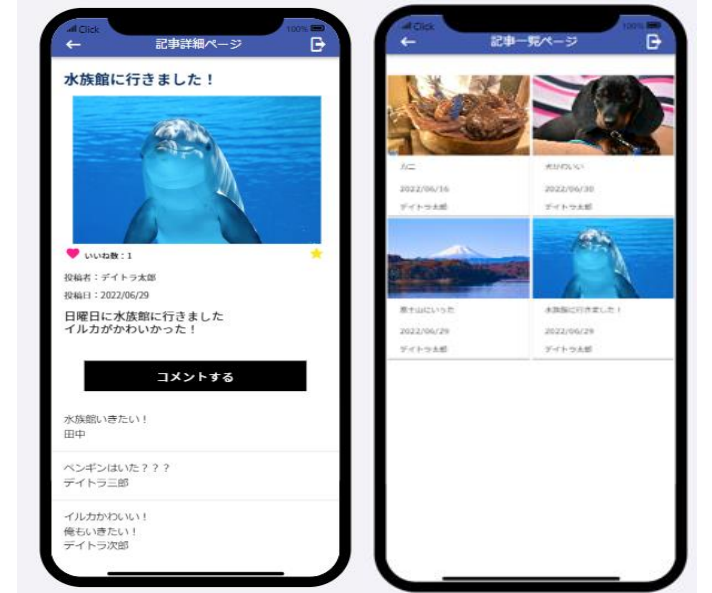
Click
100%
記事詳細ページ

水族館に行きました！

いいね数：1

投稿者：デイトラ太郎

投稿日：2022/06/29

日曜日に水族館に行きました
イルカがかわいかった！

コメントする

水族館いきたい！
田中

ペンギンはいた？？？
デイトラ三郎

イルカかわいい！
俺もいきたい！
デイトラ次郎

Click
100%
記事一覧ページ

カニ
2022/06/16
デイトラ太郎

犬かわいい
2022/06/30
デイトラ太郎

富士山にいった
2022/06/29
デイトラ太郎

水族館に行きました！
2022/06/29
デイトラ太郎